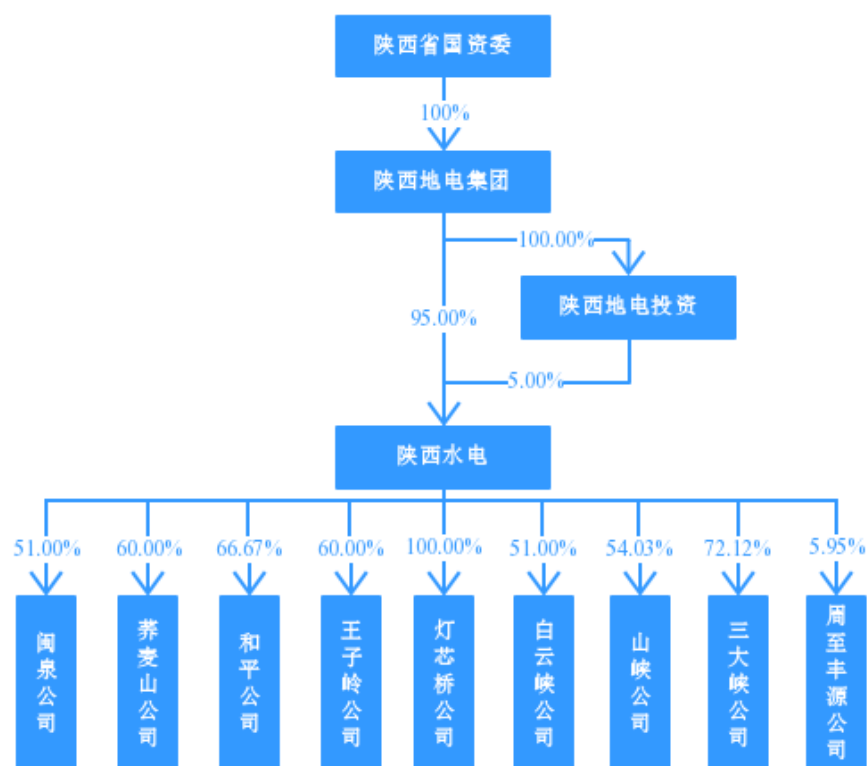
陕西省国资委

100%

陕西地电集团

100.00%

陕西地电投资

95.00%

5.00%

陕西水电

51.00%
闽泉公司

60.00%
荞麦山公司

66.67%
和平公司

60.00%
王子岭公司

100.00%
灯芯桥公司

51.00%
白云峡公司

54.03%
山峡公司

72.12%
三大峡公司

5.95%
周至丰源公司